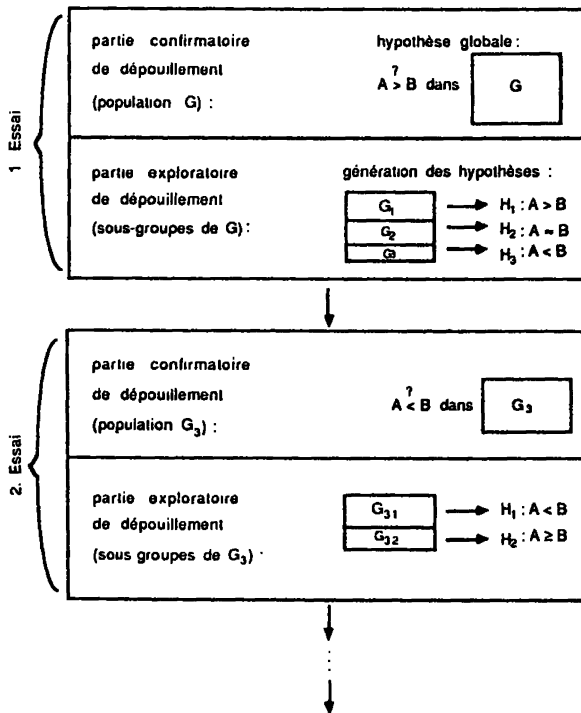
1 Essai

partie confirmatoire de dépouillement (population G) :

hypothèse globale :

$A \overset{?}{>} B$ dans G

partie exploratoire de dépouillement (sous-groupes de G):

génération des hypothèses :

$G_1$ → $H_1 : A > B$
$G_2$ → $H_2 : A \approx B$
$G_3$ → $H_3 : A < B$

2. Essai

partie confirmatoire de dépouillement (population $G_3$) :

$A \overset{?}{<} B$ dans $G_3$

partie exploratoire de dépouillement (sous groupes de $G_3$) ·

$G_{31}$ → $H_1 : A < B$
$G_{32}$ → $H_2 : A \geq B$